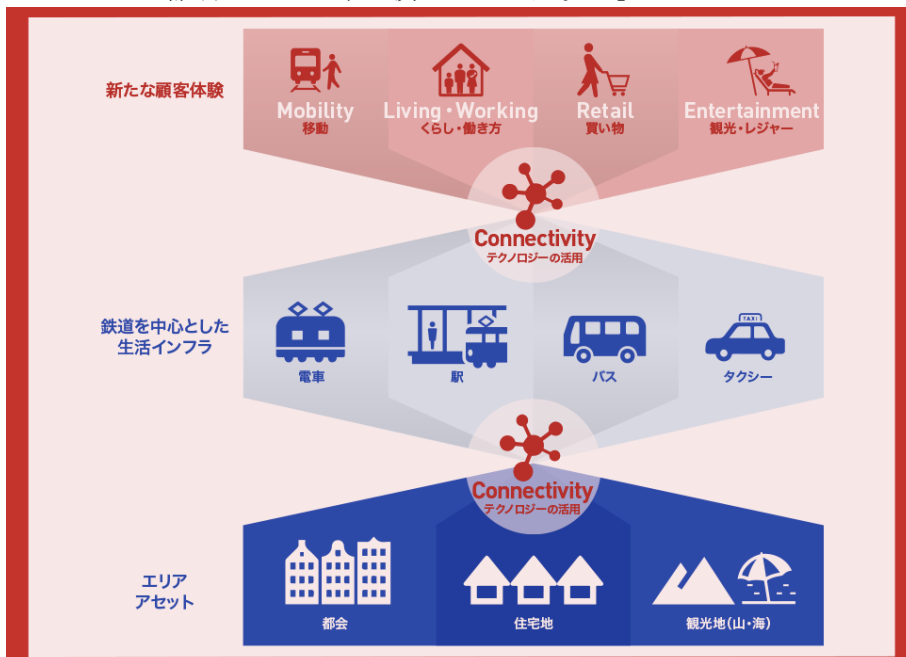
新たな顧客体験

Mobility
移動

Living・Working
くらし・働き方

Retail
買い物

Entertainment
観光・レジャー

Connectivity
テクノロジーの活用

鉄道を中心とした生活インフラ

電車

駅

バス

TAXI

タクシー

Connectivity
テクノロジーの活用

エリア
アセット

都会

住宅地

観光地(山・海)